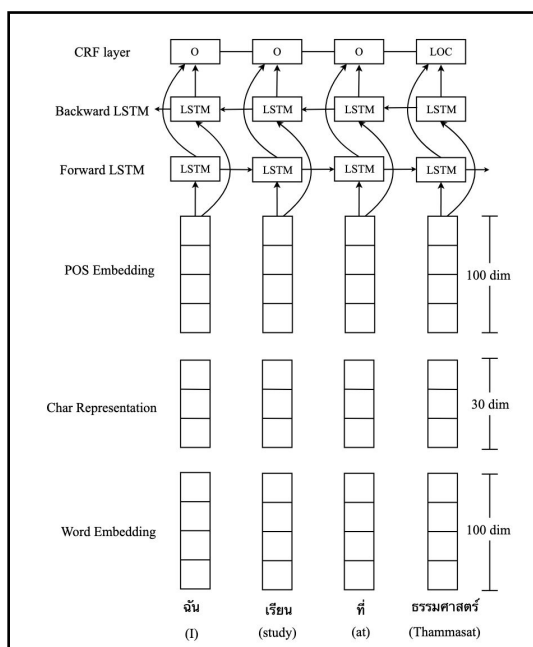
CRF layer
O
O
O
LOC

Backward LSTM
LSTM
LSTM
LSTM
LSTM

Forward LSTM
LSTM
LSTM
LSTM
LSTM

POS Embedding
100 dim

Char Representation
30 dim

Word Embedding
100 dim

ฉัน
(I)
เรียน
(study)
ที่
(at)
ธรรมศาสตร์
(Thammasat)